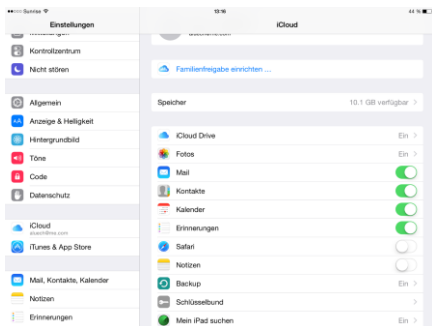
Sunrise
13:16
44 %

Einstellungen
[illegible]
Kontrollzentrum
Nicht stören

Allgemein
Anzeige & Helligkeit
Hintergrundbild
Töne
Code
Datenschutz

iCloud
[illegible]
iTunes & App Store

Mail, Kontakte, Kalender
Notizen
Erinnerungen

iCloud
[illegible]

Familienfreigabe einrichten ...

Speicher
10.1 GB verfügbar

iCloud Drive
Ein
Fotos
Ein
Mail
Kontakte
Kalender
Erinnerungen
Safari
Notizen
Backup
Ein
Schlüsselbund
Mein iPad suchen
Ein